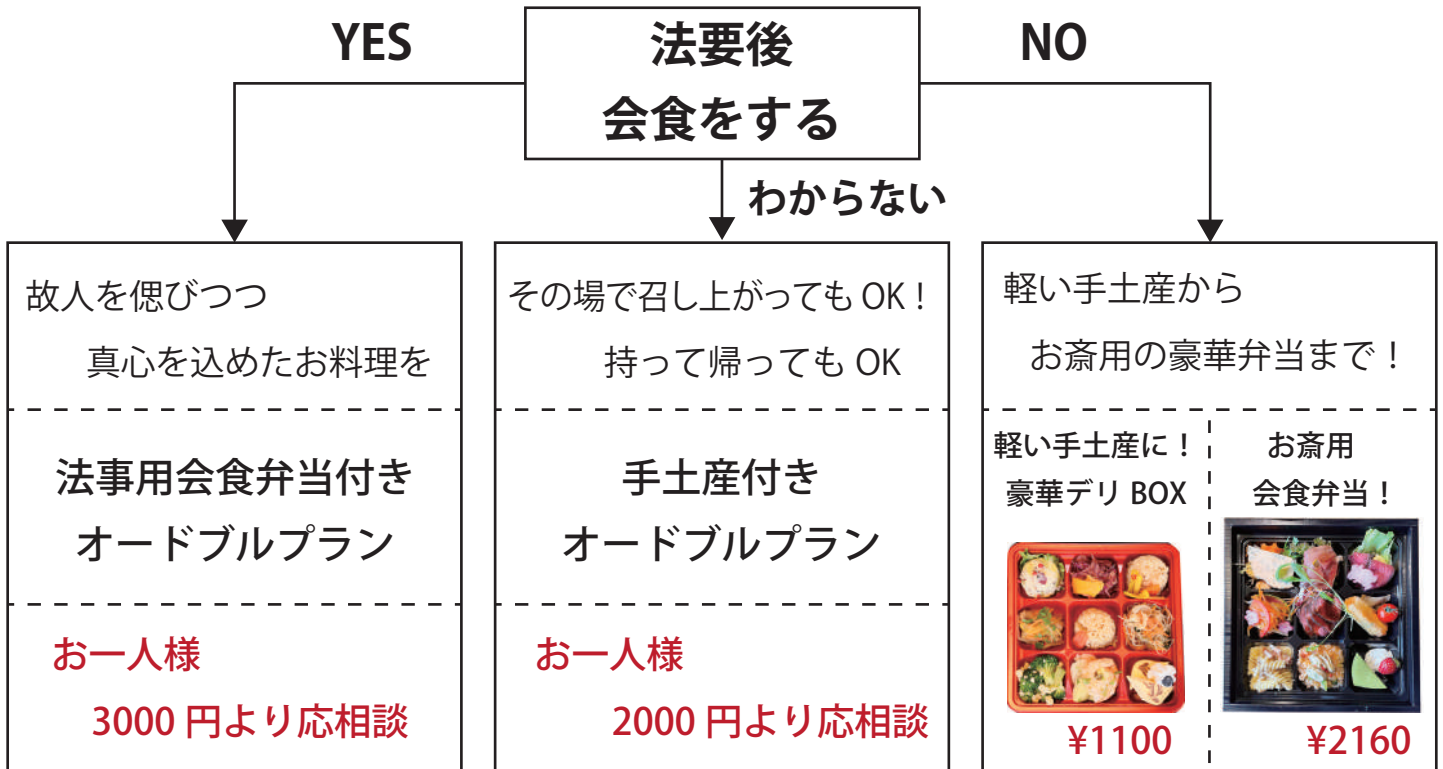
YES

法要後
会食をする

NO

わからない

故人を偲びつつ
真心を込めたお料理を

法事用会食弁当付き
オードブルプラン

お一人様
3000 円より応相談

その場で召し上がってもOK！
持って帰ってもOK

手土産付き
オードブルプラン

お一人様
2000 円より応相談

軽い手土産から
お斎用の豪華弁当まで！

軽い手土産に！
豪華デリ BOX

¥1100

お斎用
会食弁当！

¥2160